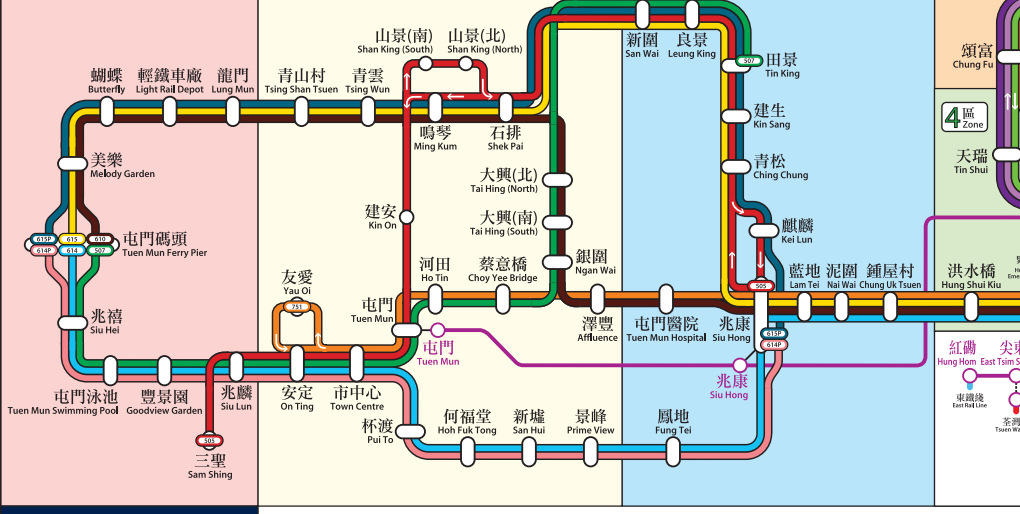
山景(南) Shan King (South)
山景(北) Shan King (North)
新圍 San Wai
良景 Leung King
頌富 Chung Fu
蝴蝶 Butterfly
輕鐵車廠 Light Rail Depot
龍門 Lung Mun
青山村 Tsing Shan Tsuen
青雲 Tsing Wun
507
田景 Tin King
鳴琴 Ming Kum
石排 Shek Pai
建生 Kin Sang
4 區 Zone
美樂 Melody Garden
天瑞 Tin Shui
大興(北) Tai Hing (North)
青松 Ching Chung
615P 615 610
屯門碼頭 Tuen Mun Ferry Pier
614P 614 507
建安 Kin On
大興(南) Tai Hing (South)
麒麟 Kei Lun
銀圍 Ngan Wai
友愛 Yau Oi
河田 Ho Tin
蔡意橋 Choy Yee Bridge
藍地 Lam Tei
泥圍 Nai Wai
鍾屋村 Chung Uk Tsuen
洪水橋 Hung Shui Kiu
751
505
兆禧 Siu Hei
屯門 Tuen Mun
澤豐 Affluence
屯門醫院 Tuen Mun Hospital
兆康 Siu Hong
615P
614P
屯門 Tuen Mun
紅磡 Hung Hom
尖東 East Tsim S
兆康 Siu Hong
東鐵綫 East Rail Line
屯門泳池 Tuen Mun Swimming Pool
豐景園 Goodview Garden
兆麟 Siu Lun
安定 On Ting
市中心 Town Centre
杯渡 Pui To
何福堂 Hoh Fuk Tong
新墟 San Hui
景峰 Prime View
鳳地 Fung Tei
505
三聖 Sam Shing